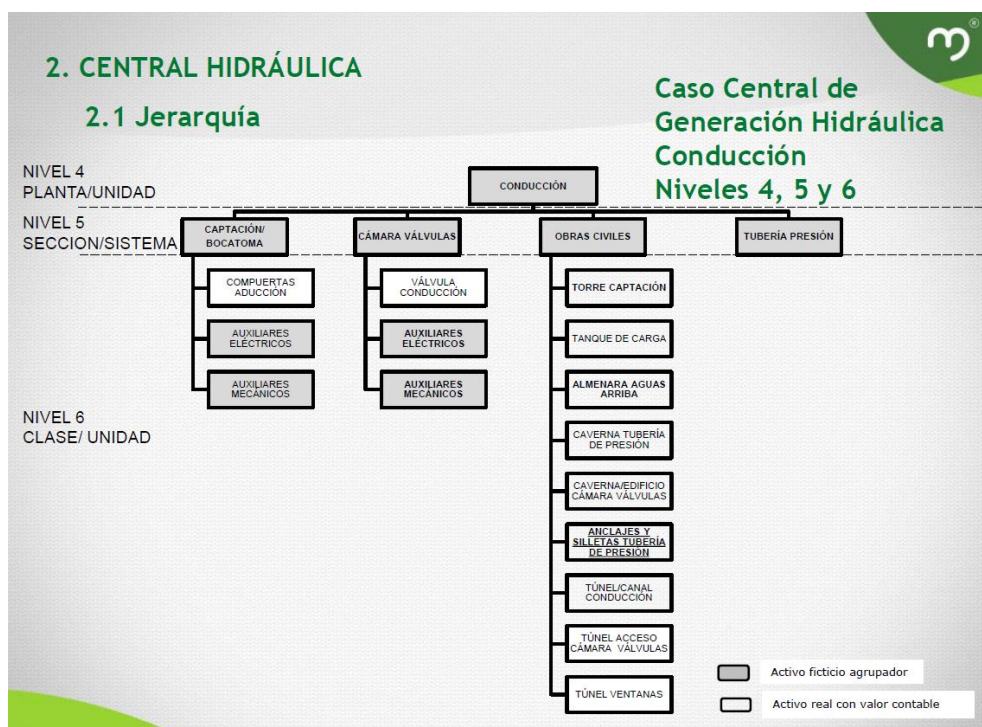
2. CENTRAL HIDRÁULICA

2.1 Jerarquía

Caso Central de Generación Hidráulica Conducción Niveles 4, 5 y 6

NIVEL 4
PLANTA/UNIDAD

NIVEL 5
SECCION/SISTEMA

NIVEL 6
CLASE/ UNIDAD

CONDUCCIÓN

CAPTACIÓN/ BOCATOMA

CÁMARA VÁLVULAS

OBRAS CIVILES

TUBERÍA PRESIÓN

COMPUERTAS ADUCCIÓN

AUXILIARES ELÉCTRICOS

AUXILIARES MECÁNICOS

VÁLVULA CONDUCCIÓN

AUXILIARES ELÉCTRICOS

AUXILIARES MECÁNICOS

TORRE CAPTACIÓN

TANQUE DE CARGA

ALMENARA AGUAS ARRIBA

CAVERNA TUBERÍA DE PRESIÓN

CAVERNA/EDIFICIO CÁMARA VÁLVULAS

ANCLAJES Y SILLETAS TUBERÍA DE PRESIÓN

TÚNEL/CANAL CONDUCCIÓN

TÚNEL ACCESO CÁMARA VÁLVULAS

TÚNEL VENTANAS

Activo ficticio agrupador

Activo real con valor contable